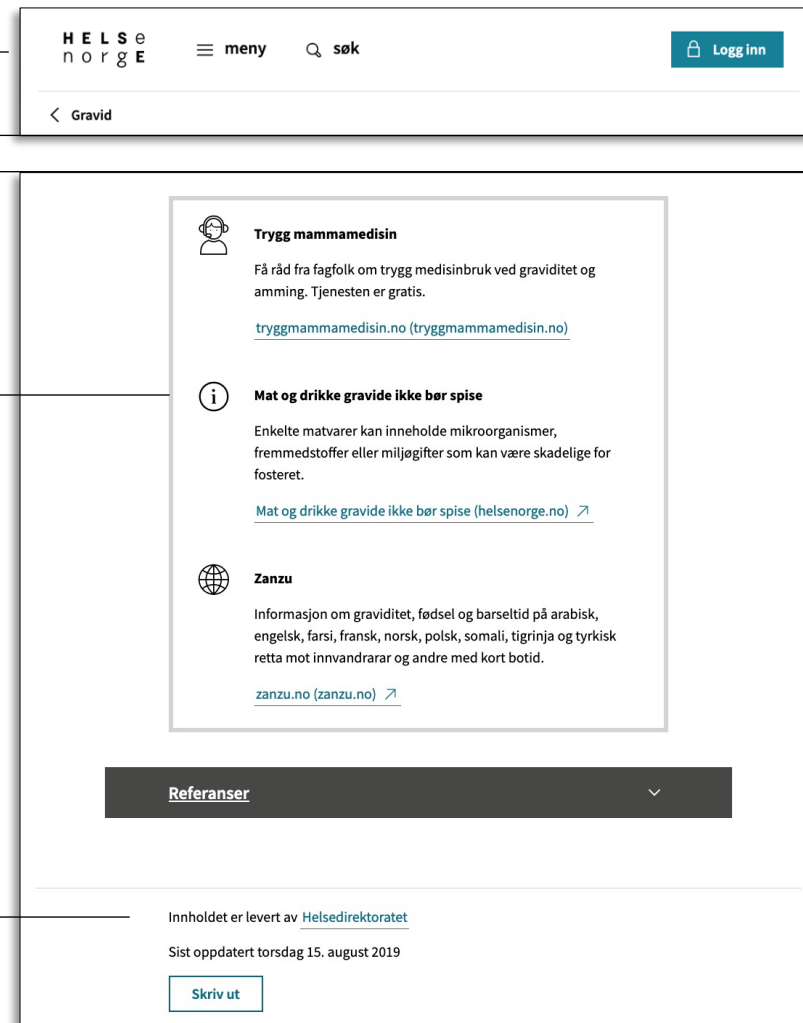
HELSe norgE

meny

søk

Logg inn

Gravid

Trygg mammamedisin

Få råd fra fagfolk om trygg medisinbruk ved graviditet og amming. Tjenesten er gratis.

tryggmammamedisin.no (tryggmammamedisin.no)

Mat og drikke gravide ikke bør spise

Enkelte matvarer kan inneholde mikroorganismer, fremmedstoffer eller miljøgifter som kan være skadelige for fosteret.

Mat og drikke gravide ikke bør spise (helsenorge.no)

Zanzu

Informasjon om graviditet, fødsel og barseltid på arabisk, engelsk, farsi, fransk, norsk, polsk, somali, tigrinja og tyrkisk retta mot innvandrarar og andre med kort botid.

zanzu.no (zanzu.no)

Referanser

Innholdet er levert av Helsedirektoratet

Sist oppdatert torsdag 15. august 2019

Skriv ut